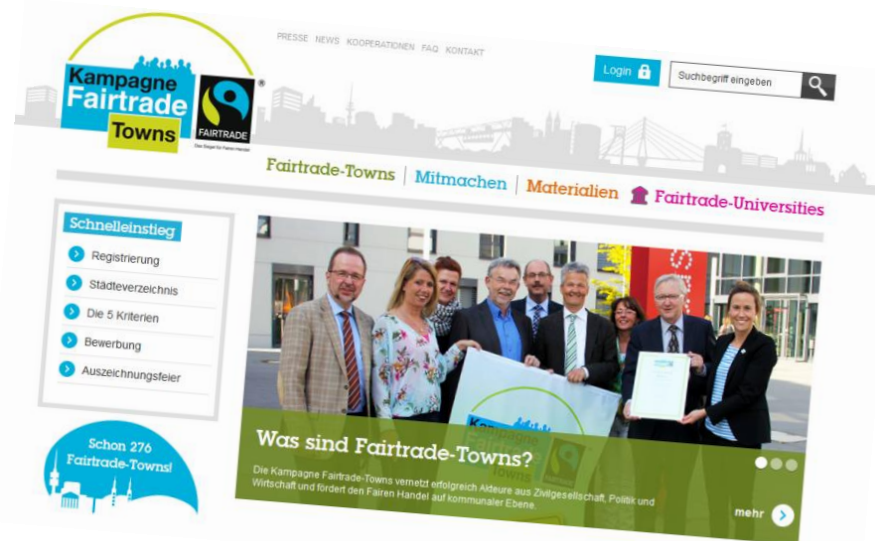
Kampagne Fairtrade Towns

FAIRTRADE

PRESSE NEWS KOOPERATIONEN FAQ KONTAKT

Login

Suchbegriff eingeben

Fairtrade-Towns | Mitmachen | Materialien | Fairtrade-Universities

Schnelleinstieg

Registrierung

Städteverzeichnis

Die 5 Kriterien

Bewerbung

Auszeichnungsfeier

Schon 276 Fairtrade-Towns!

Was sind Fairtrade-Towns?

Die Kampagne Fairtrade-Towns vernetzt erfolgreich Akteure aus Zivilgesellschaft, Politik und Wirtschaft und fördert den Fairen Handel auf kommunaler Ebene.

mehr